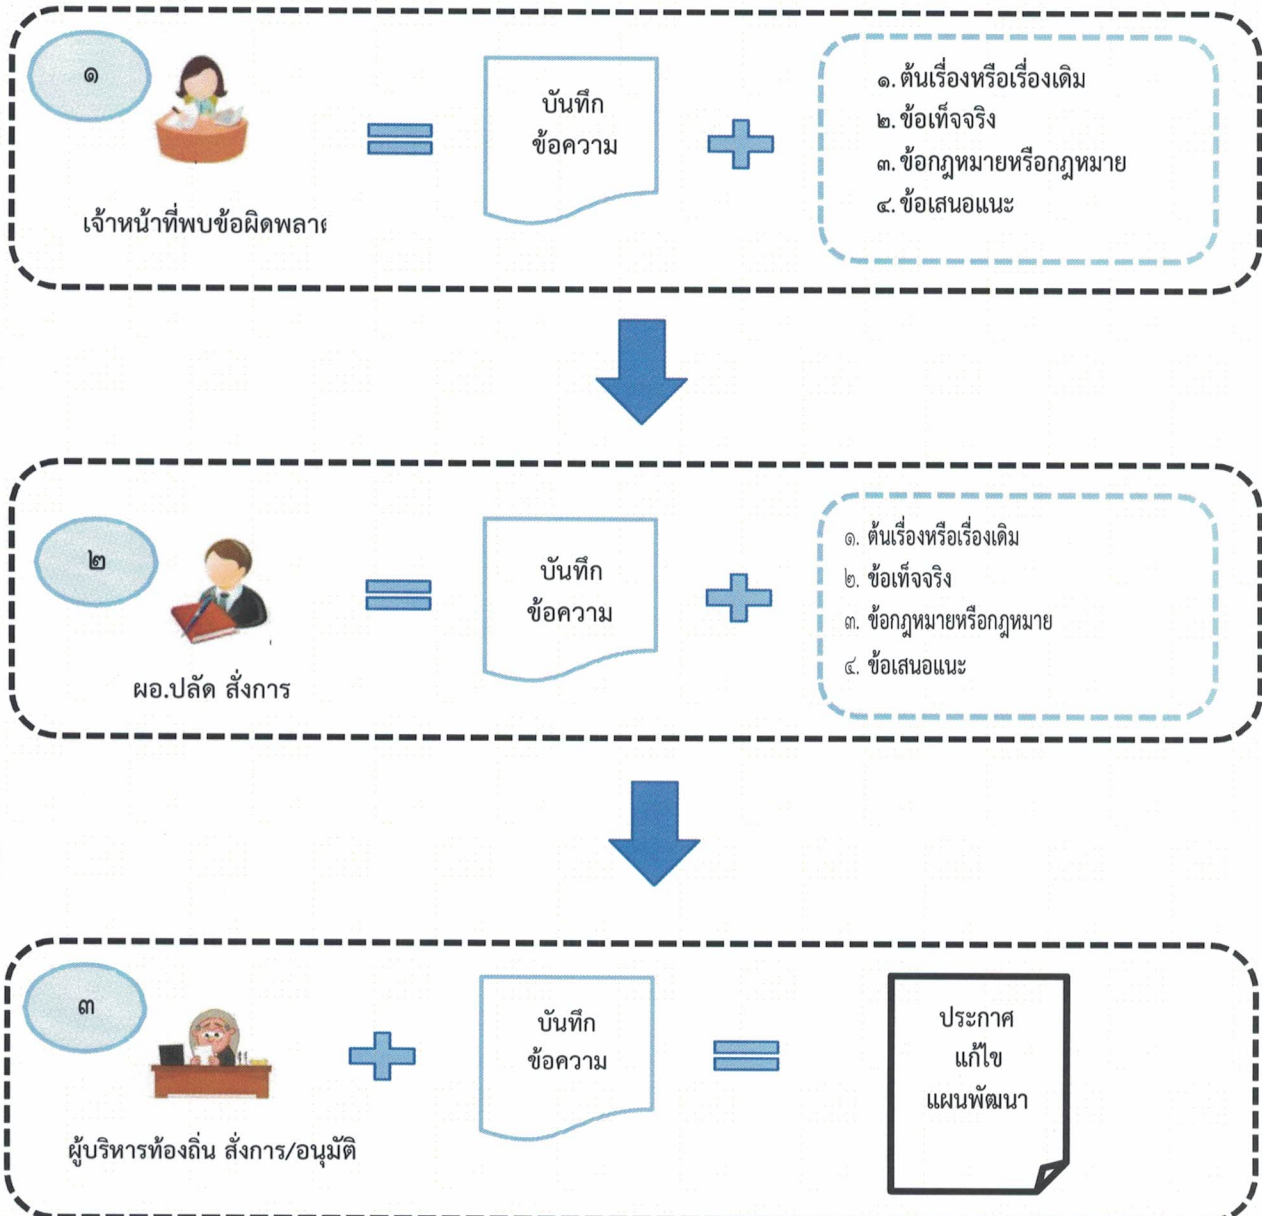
๑

เจ้าหน้าที่พบข้อผิดพลาด

บันทึก ข้อความ

๑. ต้นเรื่องหรือเรื่องเดิม
๒. ข้อเท็จจริง
๓. ข้อกฎหมายหรือกฎหมาย
๔. ข้อเสนอแนะ

๒

ผอ.ปลัด สั่งการ

บันทึก ข้อความ

๑. ต้นเรื่องหรือเรื่องเดิม
๒. ข้อเท็จจริง
๓. ข้อกฎหมายหรือกฎหมาย
๔. ข้อเสนอแนะ

๓

ผู้บริหารท้องถิ่น สั่งการ/อนุมัติ

บันทึก ข้อความ

ประกาศ แก้ไข แผนพัฒนา